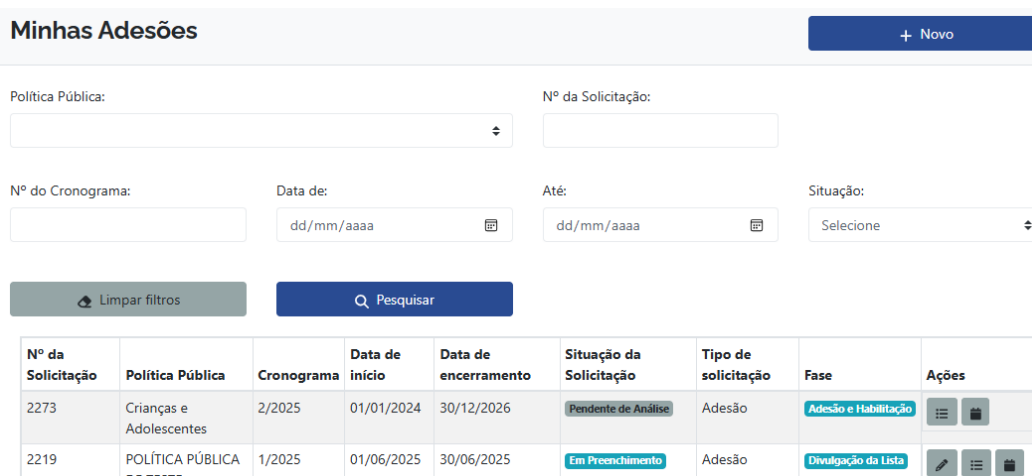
Minhas Adesões

+ Novo

Política Pública:

Nº da Solicitação:

Nº do Cronograma:

Data de:

dd/mm/aaaa

Até:

dd/mm/aaaa

Situação:

Selecione

Limpar filtros

Pesquisar

| Nº da Solicitação | Política Pública | Cronograma | Data de início | Data de encerramento | Situação da Solicitação | Tipo de solicitação | Fase | Ações |
|---|---|---|---|---|---|---|---|---|
| 2273 | Crianças e Adolescentes | 2/2025 | 01/01/2024 | 30/12/2026 | Pendente de Análise | Adesão | Adesão e Habilitação | |
| 2219 | POLÍTICA PÚBLICA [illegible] | 1/2025 | 01/06/2025 | 30/06/2025 | Em Preenchimento | Adesão | Divulgação da Lista | |